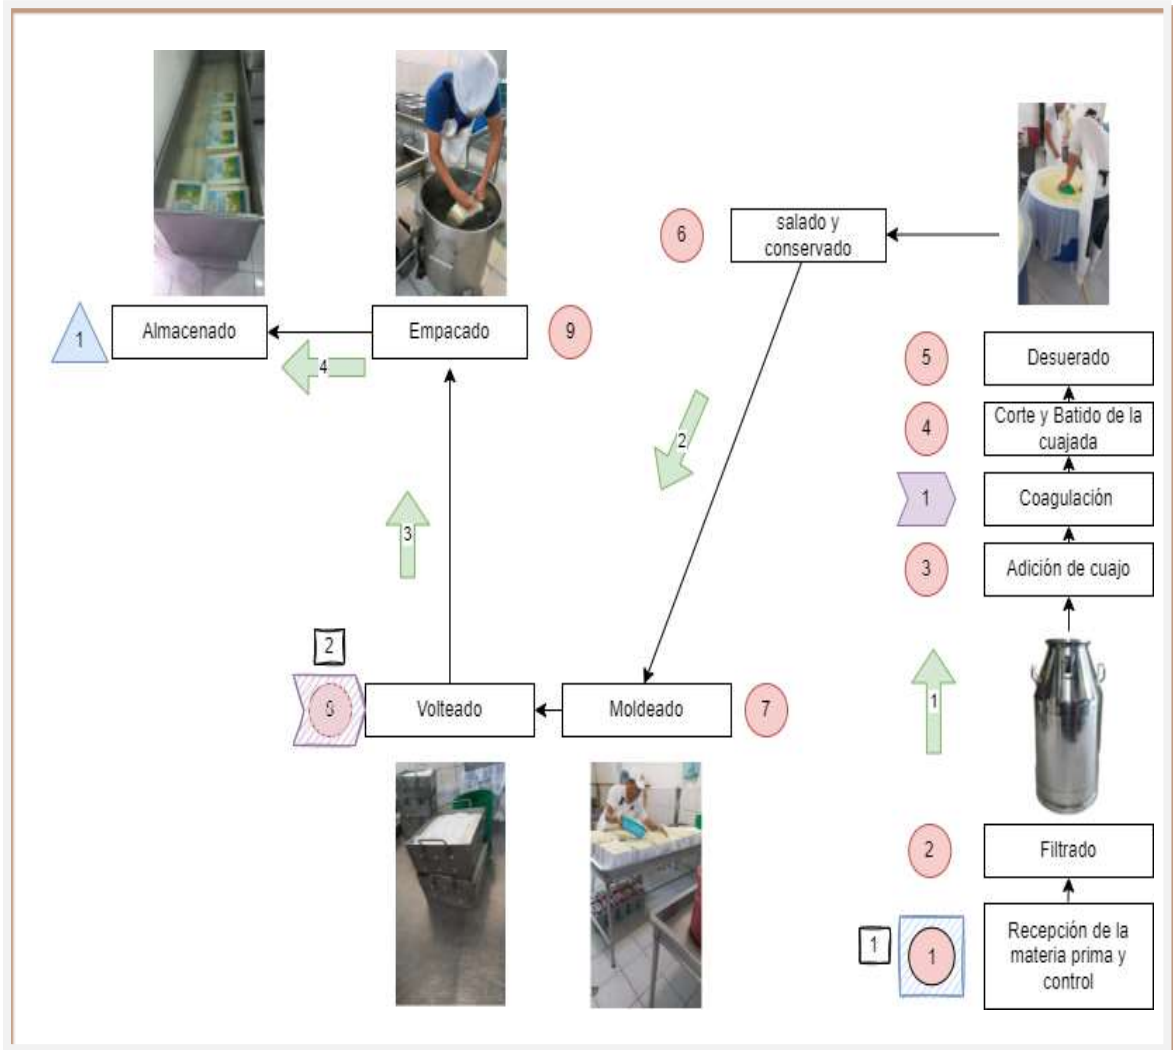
6
salado y conservado

1
Almacenado

Empacado
9

4

5
Desuerado

4
Corte y Batido de la cuajada

2

1
Coagulación

3
Adición de cuajo

3

2
8
Volteado

Moldeado
7

1

2
Filtrado

1
1
Recepción de la materia prima y control